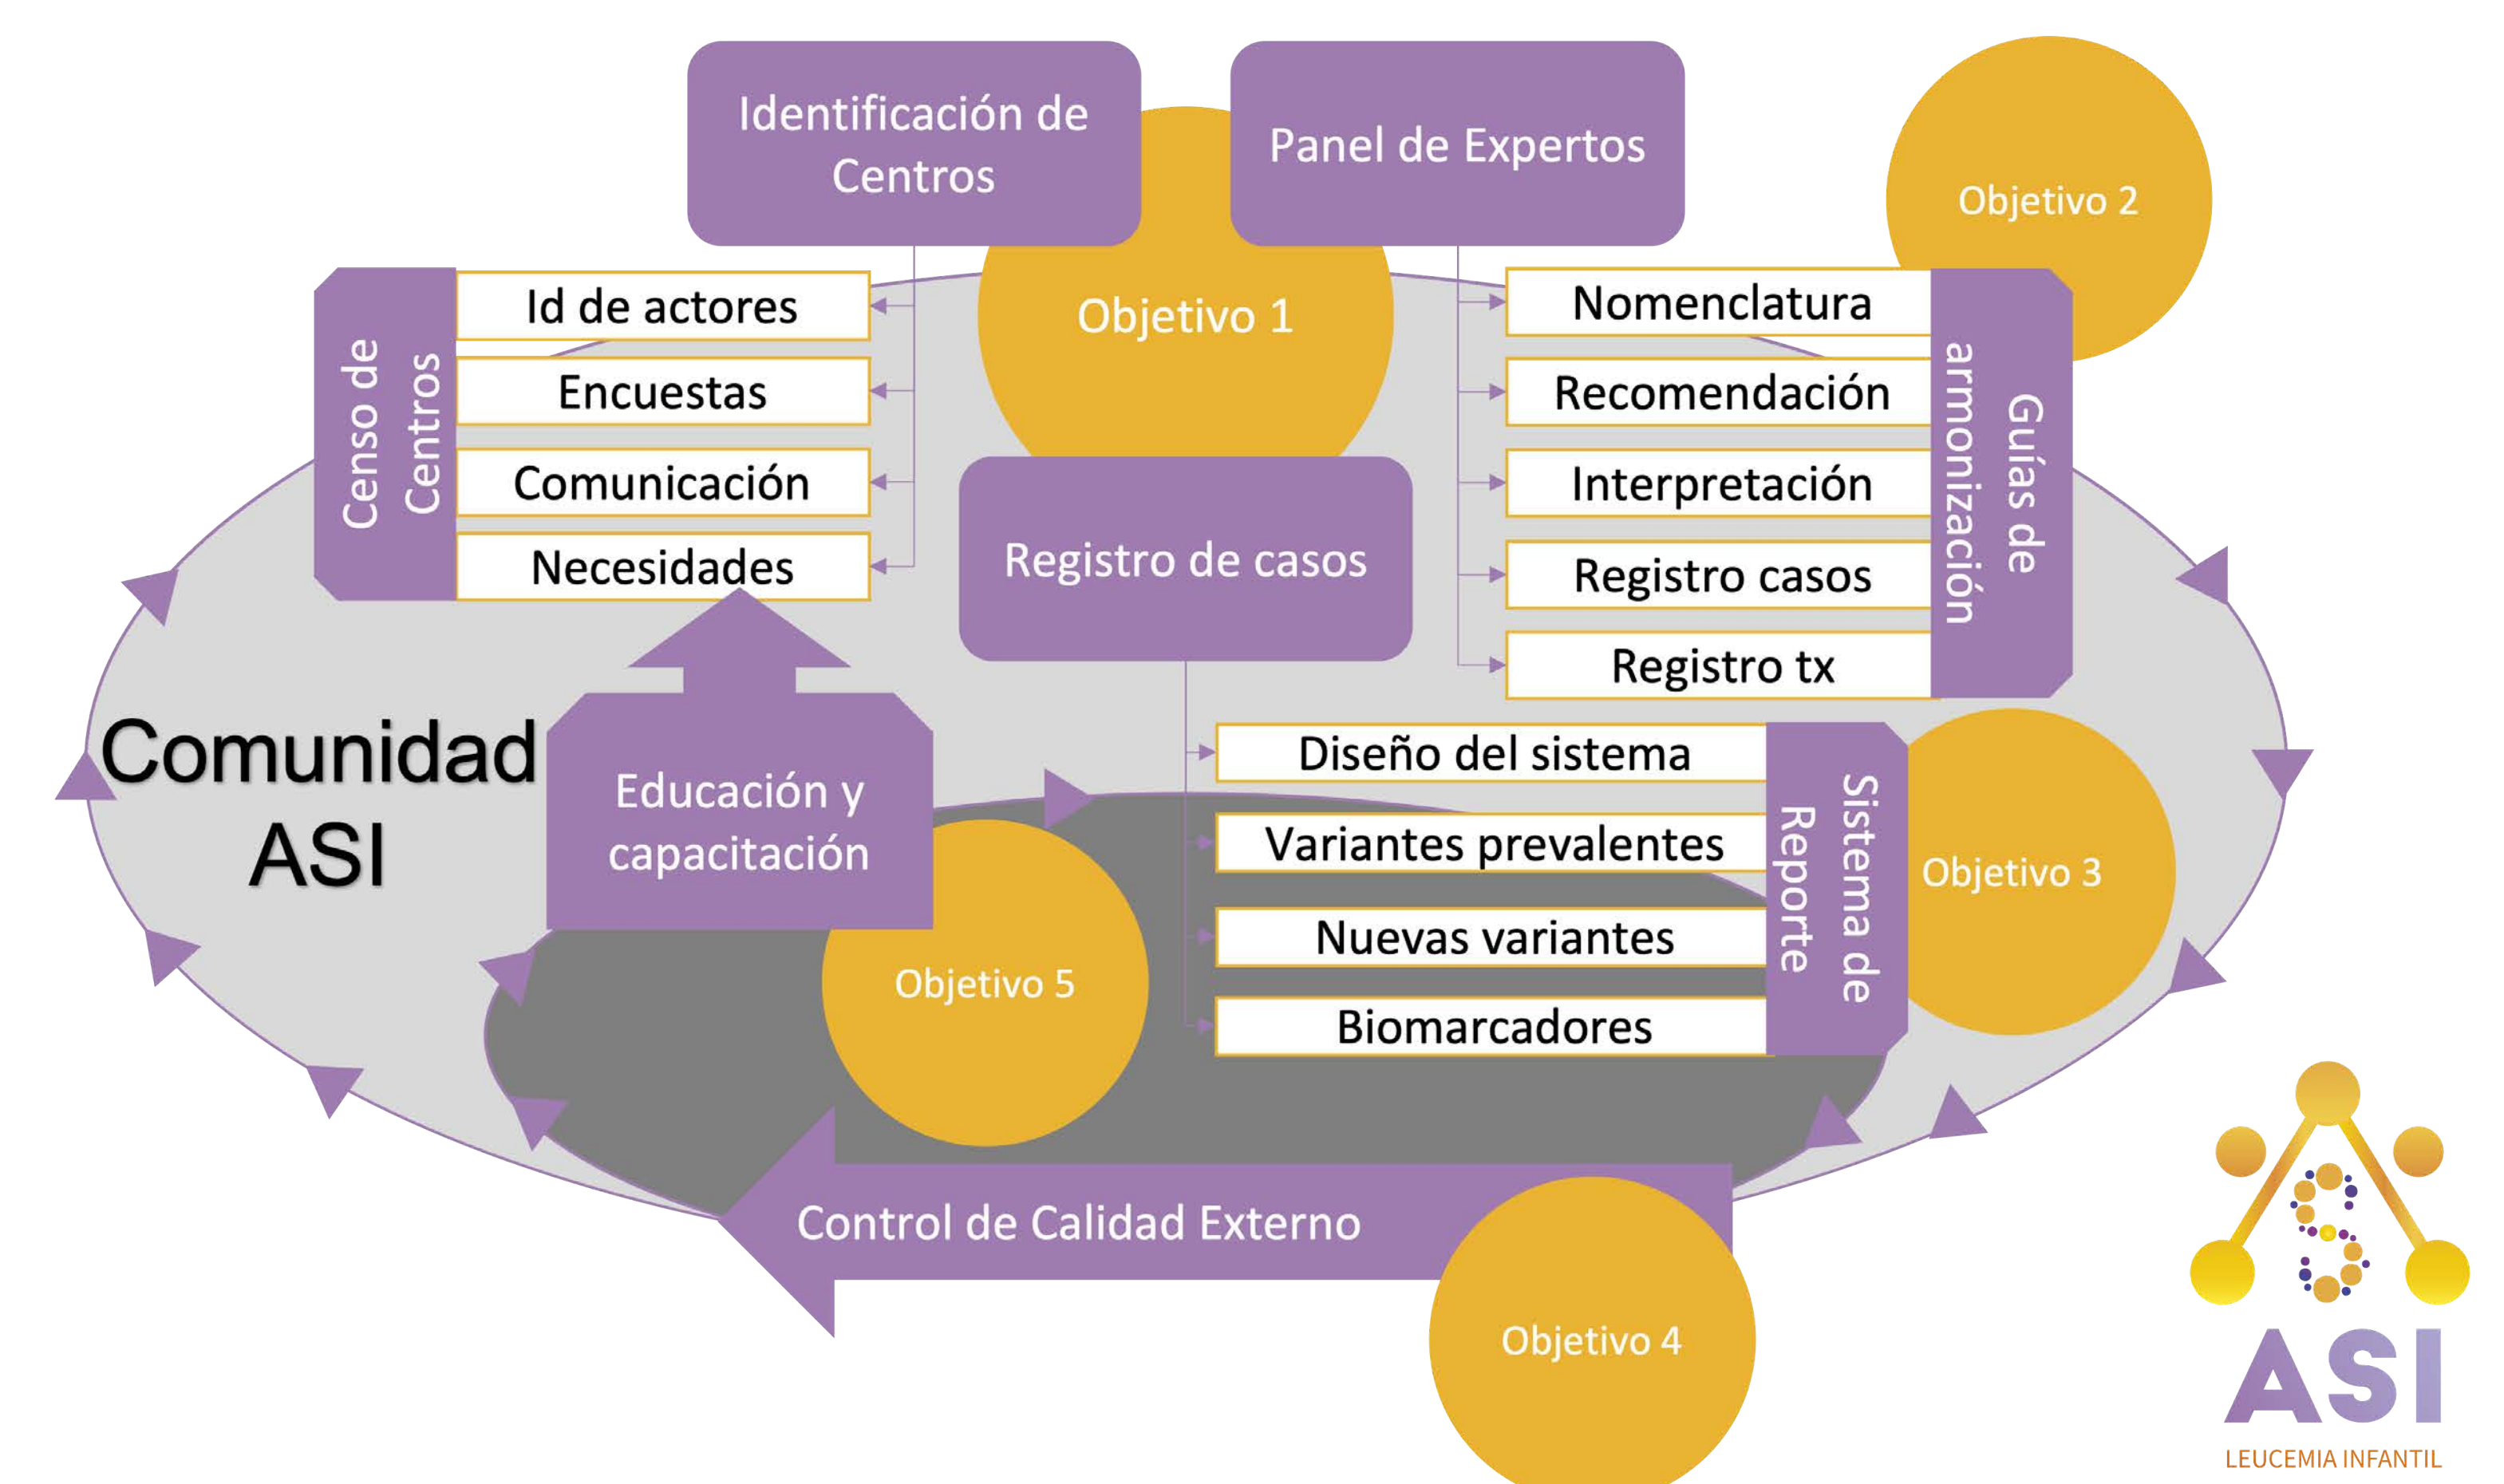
Identificación de Centros

Objetivo 1

Panel de Expertos

Objetivo 2

Censo de Centros

Id de actores

Encuestas

Comunicación

Necesidades

Registro de casos

Nomenclatura

Recomendación

Interpretación

Registro casos

Registro tx

Guías de armonización

Comunidad ASI

Educación y capacitación

Objetivo 5

Diseño del sistema

Variantes prevalentes

Nuevas variantes

Biomarcadores

Sistema de Reporte

Objetivo 3

Control de Calidad Externo

Objetivo 4

ASI

LEUCEMIA INFANTIL